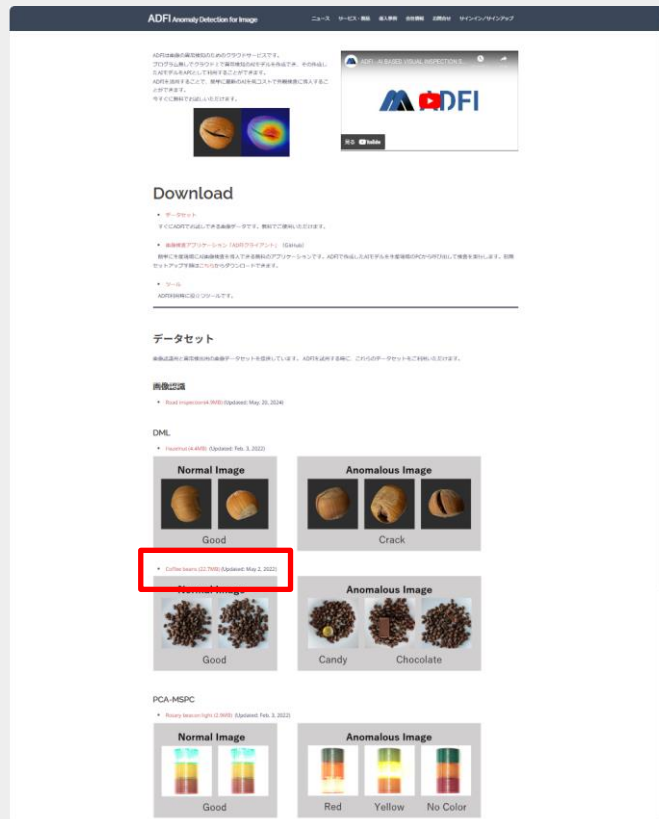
ADFI Anomaly Detection for Image

ニュース　サービス・商品　導入事例　会社情報　お問合せ　サインイン/サインアップ

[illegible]

ADFI - AI BASED VISUAL INSPECTION S...

ADFI

YouTube

Download

• データセット
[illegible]

• 画像検査アプリケーション「ADFIクライアント」 (GitHub)
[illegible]

• ツール
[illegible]

データセット

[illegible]

画像認識

• Road inspection(4.9MB) (Updated: May. 20, 2024)

DML

• Hazelnut (4.4MB) (Updated: Feb. 3, 2022)

Normal Image

Good

Anomalous Image

Crack

• Coffee beans (22.7MB) (Updated: May 2, 2022)

Normal Image

Good

Anomalous Image

Candy

Chocolate

PCA-MSPC

• Rotary beacon light (2.9MB) (Updated: Feb. 3, 2022)

Normal Image

Good

Anomalous Image

Red

Yellow

No Color